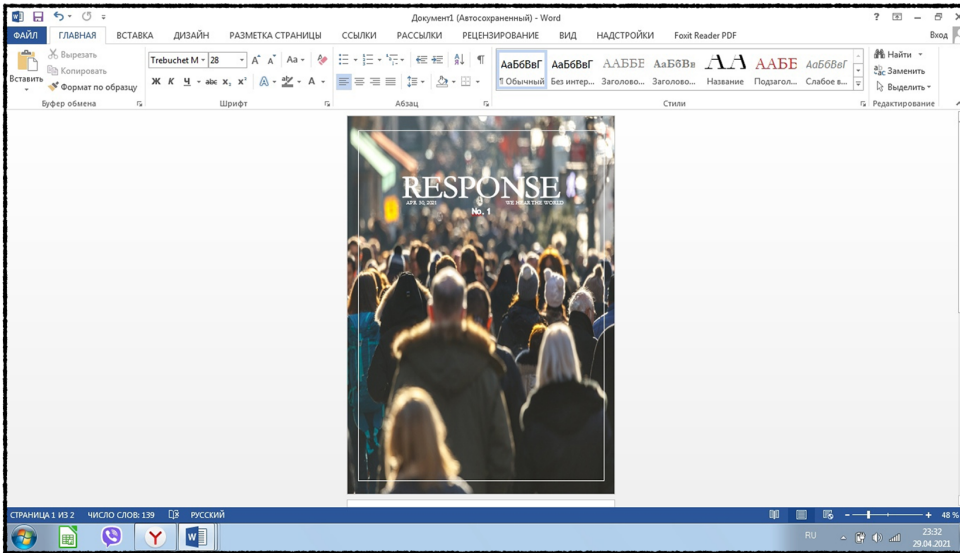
Документ1 (Автосохраненный) - Word

? – ✕

ФАЙЛ ГЛАВНАЯ ВСТАВКА ДИЗАЙН РАЗМЕТКА СТРАНИЦЫ ССЫЛКИ РАССЫЛКИ РЕЦЕНЗИРОВАНИЕ ВИД НАДСТРОЙКИ Foxit Reader PDF Вход

Вставить
Вырезать
Копировать
Формат по образцу
Буфер обмена

Trebuchet M 28
Aa
Ж К Ч abc $x_2$ $x^2$
Шрифт

Абзац

АаБбВвГ ¶ Обычный
АаБбВвГ Без интер...
АаБбЕ Заголово...
АаБбВв Заголово...
АА Название
ААБЕ Подзагол...
АаБбВвГ Слабое в...
Стили

Найти
Заменить
Выделить
Редактирование

RESPONSE
APR. 30, 2021
WE HEAR THE WORLD
No. 1

СТРАНИЦА 1 ИЗ 2 ЧИСЛО СЛОВ: 139 РУССКИЙ

48 %

RU
23:32
29.04.2021